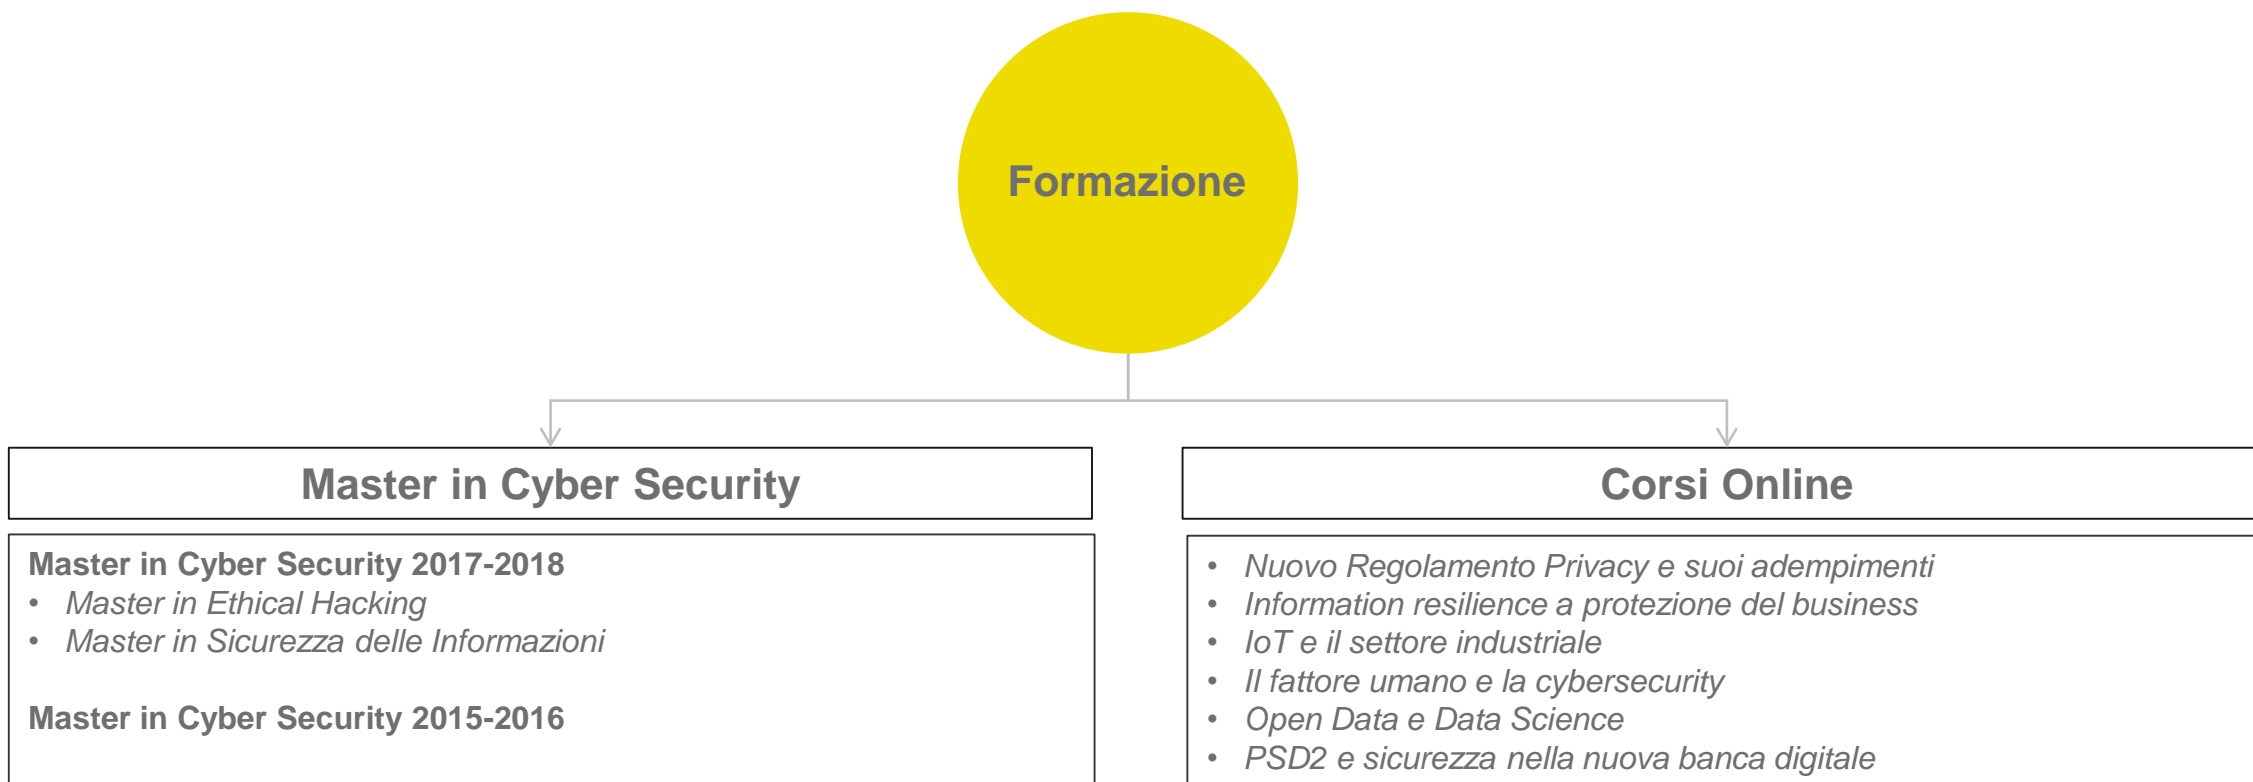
Formazione

Master in Cyber Security

Master in Cyber Security 2017-2018
- Master in Ethical Hacking
- Master in Sicurezza delle Informazioni

Master in Cyber Security 2015-2016

Corsi Online

- Nuovo Regolamento Privacy e suoi adempimenti
- Information resilience a protezione del business
- IoT e il settore industriale
- Il fattore umano e la cybersecurity
- Open Data e Data Science
- PSD2 e sicurezza nella nuova banca digitale